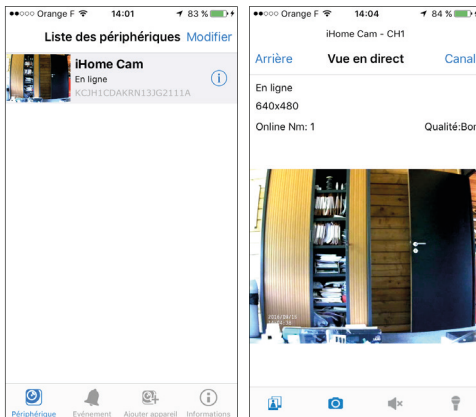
●●○○○ Orange F 14:01 83 %

Liste des périphériques Modifier

iHome Cam
En ligne
KCJH1CDAKRN13JG2111A

Périphérique Événement Ajouter appareil Informations

●●○○○ Orange F 14:04 84 %
iHome Cam - CH1
Arrière Vue en direct Canal

En ligne
640x480
Online Nm: 1 Qualité:Bon

2016/04/15
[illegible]